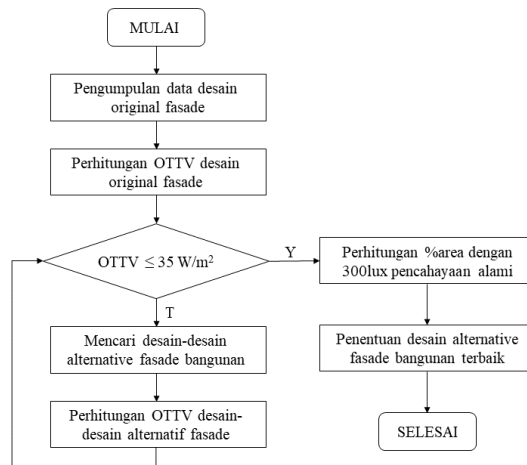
MULAI

Pengumpulan data desain original fasade

Perhitungan OTTV desain original fasade

OTTV ≤ 35 W/m$^2$

Y

Perhitungan %area dengan 300lux pencahayaan alami

T

Mencari desain-desain alternative fasade bangunan

Penentuan desain alternative fasade bangunan terbaik

Perhitungan OTTV desain-desain alternatif fasade

SELESAI